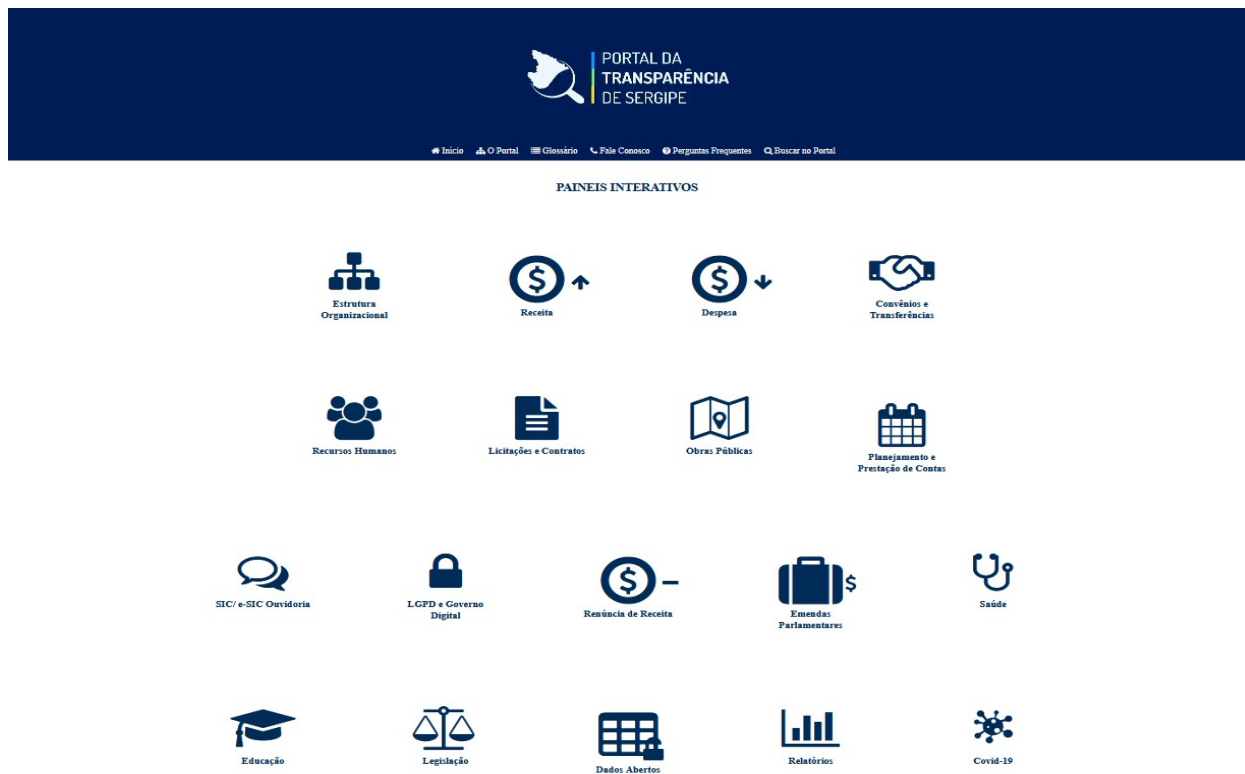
PORTAL DA TRANSPARÊNCIA DE SERGIPE

Início O Portal Glossário Fale Conosco Perguntas Frequentes Buscar no Portal

PAINEIS INTERATIVOS

Estrutura Organizacional

Receita

Despesa

Convênios e Transferências

Recursos Humanos

Licitações e Contratos

Obras Públicas

Planejamento e Prestação de Contas

SIC/ e-SIC Ouvidoria

LGPD e Governo Digital

Renúncia de Receita

Emendas Parlamentares

Saúde

Educação

Legislação

Dados Abertos

Relatórios

Covid-19